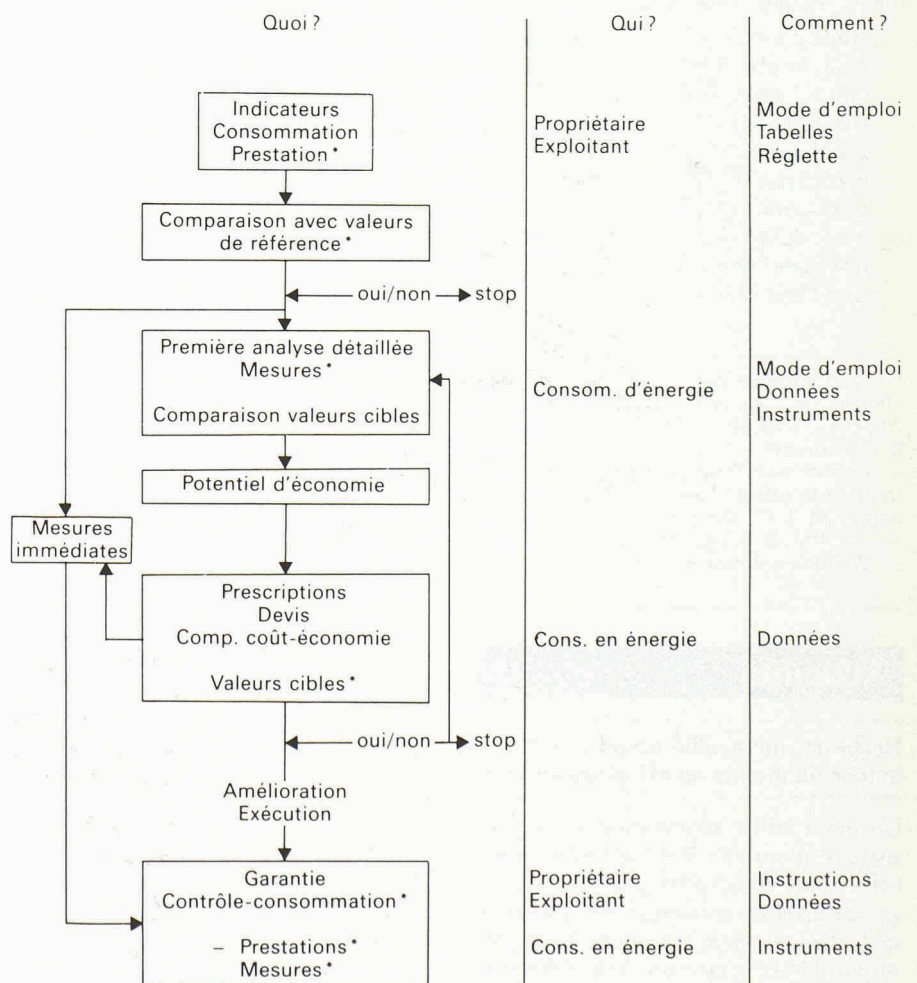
Quoi?

Qui?

Comment?

Indicateurs
Consommation
Prestation*

Propriétaire
Exploitant

Mode d'emploi
Tabelles
Réglette

Comparaison avec valeurs de référence*

oui/non → stop

Première analyse détaillée
Mesures*

Comparaison valeurs cibles

Consom. d'énergie

Mode d'emploi
Données
Instruments

Potentiel d'économie

Mesures immédiates

Prescriptions
Devis
Comp. coût-économie

Valeurs cibles*

Cons. en énergie

Données

oui/non → stop

Amélioration
Exécution

Garantie
Contrôle-consommation*

– Prestations*
Mesures*

Propriétaire
Exploitant

Cons. en énergie

Instructions
Données

Instruments